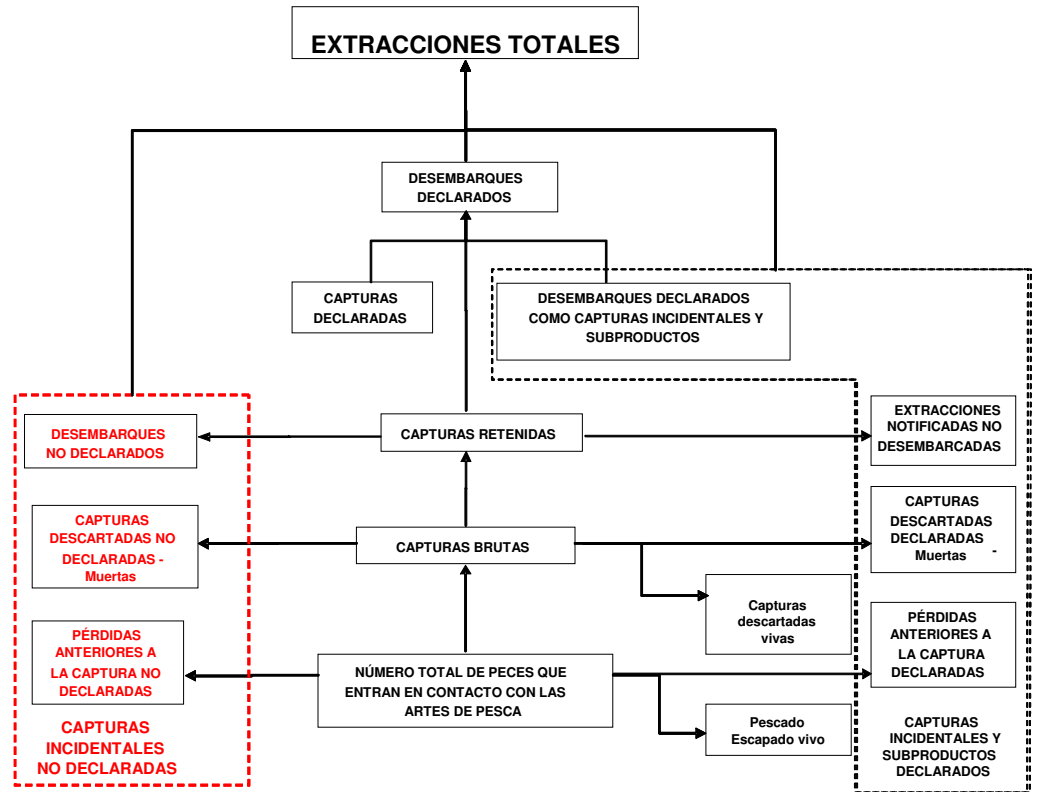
EXTRACCIONES TOTALES

DESEMBARQUES DECLARADOS

CAPTURAS DECLARADAS

DESEMBARQUES DECLARADOS COMO CAPTURAS INCIDENTALES Y SUBPRODUCTOS

DESEMBARQUES NO DECLARADOS

CAPTURAS RETENIDAS

EXTRACCIONES NOTIFICADAS NO DESEMBARCADAS

CAPTURAS DESCARTADAS NO DECLARADAS - Muertas

CAPTURAS BRUTAS

CAPTURAS DESCARTADAS DECLARADAS - Muertas

Capturas descartadas vivas

PÉRDIDAS ANTERIORES A LA CAPTURA NO DECLARADAS

NÚMERO TOTAL DE PECES QUE ENTRAN EN CONTACTO CON LAS ARTES DE PESCA

PÉRDIDAS ANTERIORES A LA CAPTURA DECLARADAS

Pescado Escapado vivo

CAPTURAS INCIDENTALES NO DECLARADAS

CAPTURAS INCIDENTALES Y SUBPRODUCTOS DECLARADOS